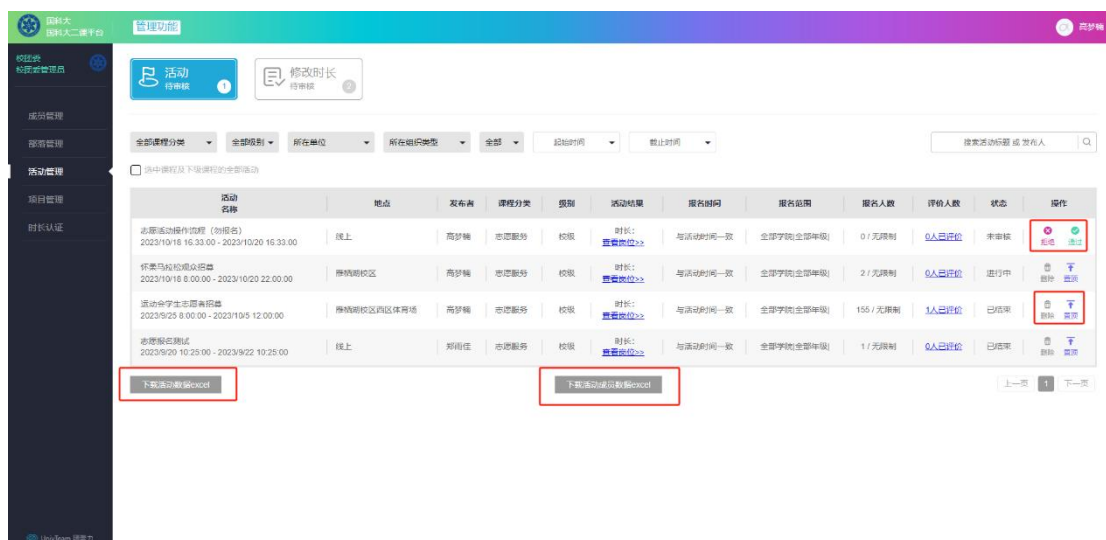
国科大
国科大二课平台

管理功能

高梦楠

校团委
校团委管理员

成员管理
部落管理
活动管理
项目管理
时长认证

活动
待审核
1

修改时长
待审核
0

全部课程分类 全部级别 所在单位 所在组织类型 全部 起始时间 截止时间

搜索活动标题 或 发布人

选中课程及下级课程的全部活动

| 活动名称 | 地点 | 发布者 | 课程分类 | 级别 | 活动结果 | 报名时间 | 报名范围 | 报名人数 | 评价人数 | 状态 | 操作 |
|---|---|---|---|---|---|---|---|---|---|---|---|
| 志愿活动操作流程（勿报名）2023/10/18 16:33:00 - 2023/10/20 16:33:00 | 线上 | 高梦楠 | 志愿服务 | 校级 | 时长：查看岗位>> | 与活动时间一致 | 全部学院\|全部年级\| | 0 / 无限制 | 0人已评价 | 未审核 | 拒绝 通过 |
| 怀柔马拉松观众招募 2023/10/18 8:00:00 - 2023/10/20 22:00:00 | 雁栖湖校区 | 高梦楠 | 志愿服务 | 校级 | 时长：查看岗位>> | 与活动时间一致 | 全部学院\|全部年级\| | 2 / 无限制 | 0人已评价 | 进行中 | 删除 置顶 |
| 活动会学生志愿者招募 2023/9/25 8:00:00 - 2023/10/5 12:00:00 | 雁栖湖校区西区体育场 | 高梦楠 | 志愿服务 | 校级 | 时长：查看岗位>> | 与活动时间一致 | 全部学院\|全部年级\| | 155 / 无限制 | 1人已评价 | 已结束 | 删除 置顶 |
| 志愿报名测试 2023/9/20 10:25:00 - 2023/9/22 10:25:00 | 线上 | 郑雨佳 | 志愿服务 | 校级 | 时长：查看岗位>> | 与活动时间一致 | 全部学院\|全部年级\| | 1 / 无限制 | 0人已评价 | 已结束 | 删除 置顶 |

下载活动数据excel

下载活动成员数据excel

上一页 1 下一页

UnivTeam 团赛力